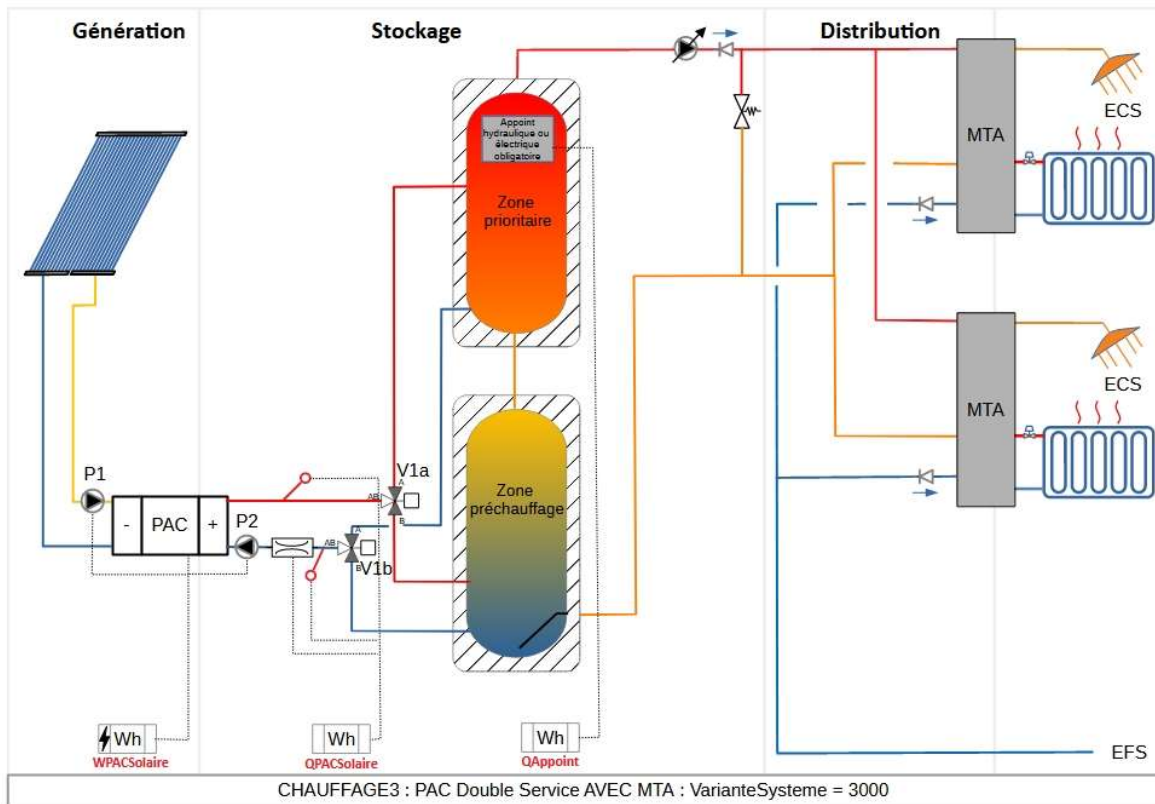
Génération

Stockage

Distribution

Appoint hydraulique ou électrique obligatoire

Zone prioritaire

Zone préchauffage

ECS

MTA

ECS

MTA

P1

-

PAC

+

P2

V1a

AB

A

B

AB

A

B

V1b

Wh

WPACSolaire

Wh

QPACSolaire

Wh

QAppoint

EFS

CHAUFFAGE3 : PAC Double Service AVEC MTA : VarianteSysteme = 3000